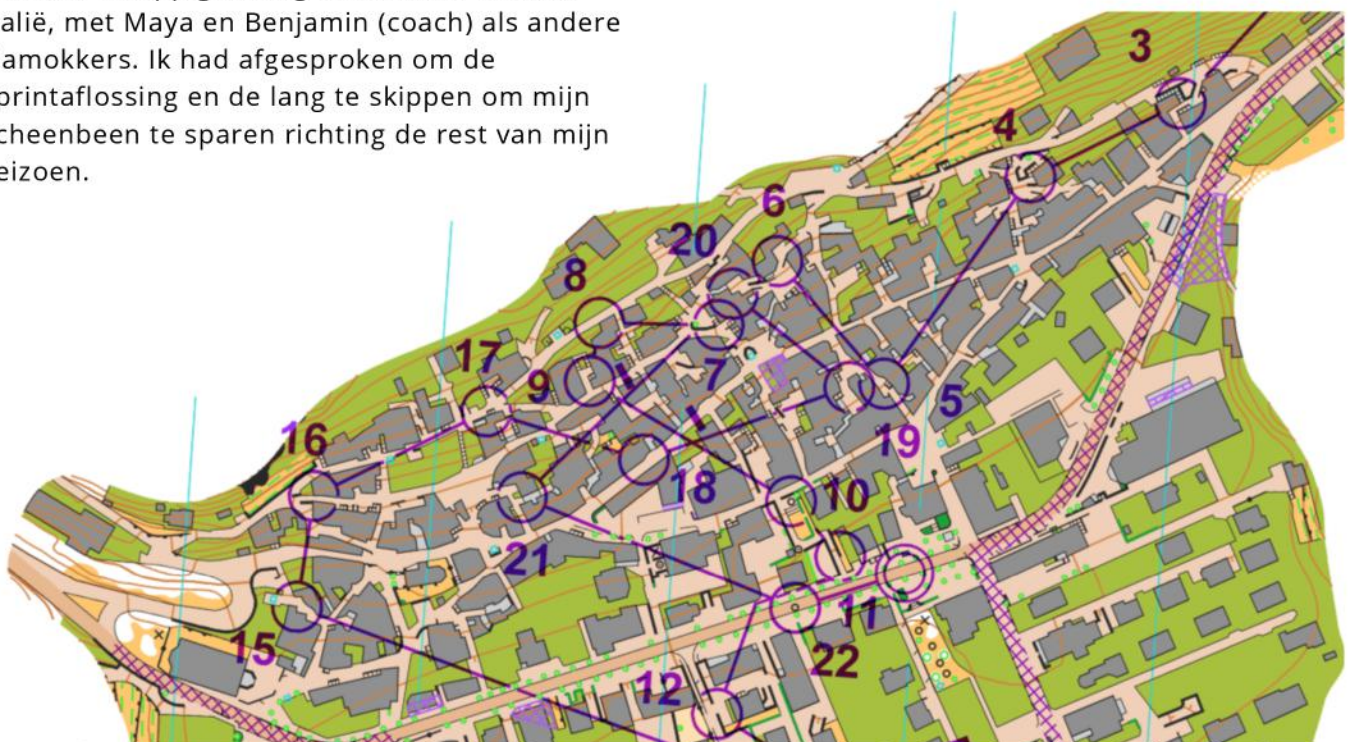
alië, met Maya en Benjamin (coach) als andere lamokkers. Ik had afgesproken om de printaflossing en de lang te skippen om mijn cheenbeen te sparen richting de rest van mijn eizoen.

3
4
6
20
8
7
17
9
5
19
16
18
10
21
11
15
22
12